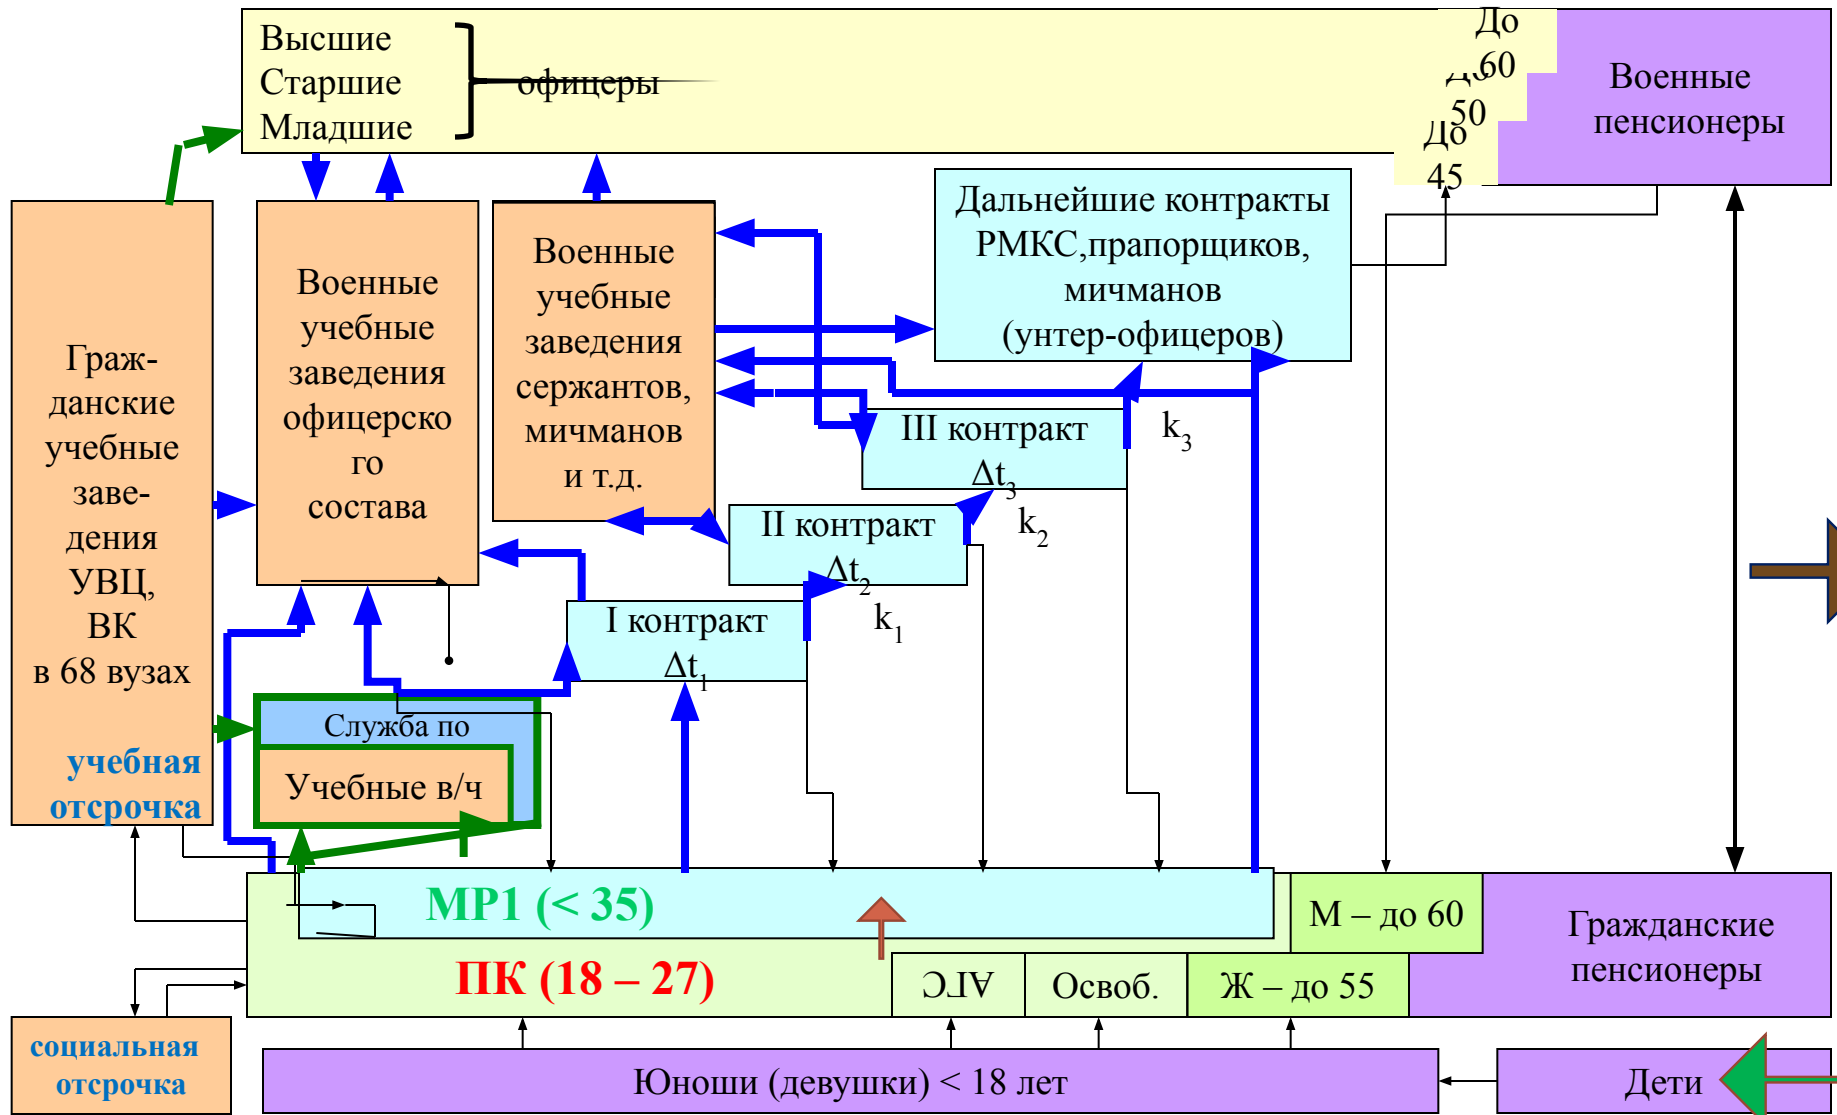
Высшие
Старшие
Младшие
офицеры

До 60
До 50
До 45

Военные пенсионеры

Граж-данские учебные заве-дения УВЦ, ВК в 68 вузах

учебная отсрочка

Военные учебные заведения офицерского состава

Военные учебные заведения сержантов, мичманов и т.д.

Дальнейшие контракты РМКС,прапорщиков, мичманов (унтер-офицеров)

III контракт $\Delta t_3$

$k_3$

II контракт $\Delta t_2$

$k_2$

I контракт $\Delta t_1$

$k_1$

Служба по

Учебные в/ч

МР1 (< 35)

ПК (18 – 27)

М – до 60

Гражданские пенсионеры

ЭЛУ

Освоб.

Ж – до 55

социальная отсрочка

Юноши (девушки) < 18 лет

Дети